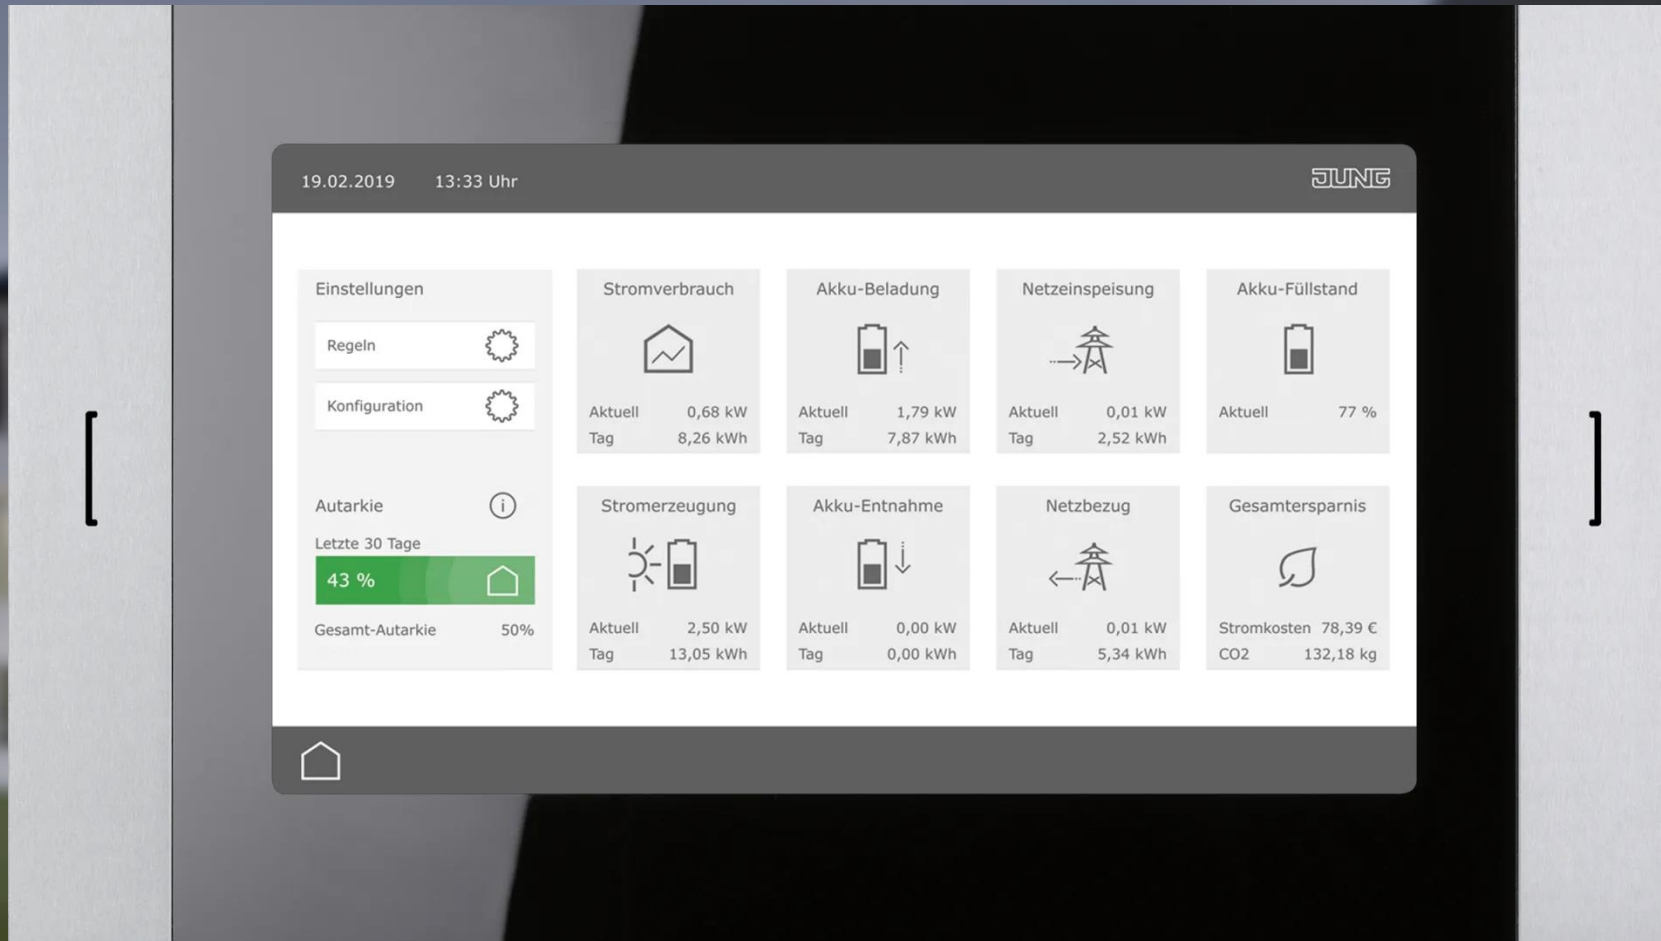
19.02.2019 13:33 Uhr

JUNG

Einstellungen

Regeln

Konfiguration

Autarkie

Letzte 30 Tage

43 %

Gesamt-Autarkie 50%

Stromverbrauch

Aktuell 0,68 kW
Tag 8,26 kWh

Akku-Beladung

Aktuell 1,79 kW
Tag 7,87 kWh

Netzeinspeisung

Aktuell 0,01 kW
Tag 2,52 kWh

Akku-Füllstand

Aktuell 77 %

Stromerzeugung

Aktuell 2,50 kW
Tag 13,05 kWh

Akku-Entnahme

Aktuell 0,00 kW
Tag 0,00 kWh

Netzbezug

Aktuell 0,01 kW
Tag 5,34 kWh

Gesamtersparnis

Stromkosten 78,39 €
CO2 132,18 kg